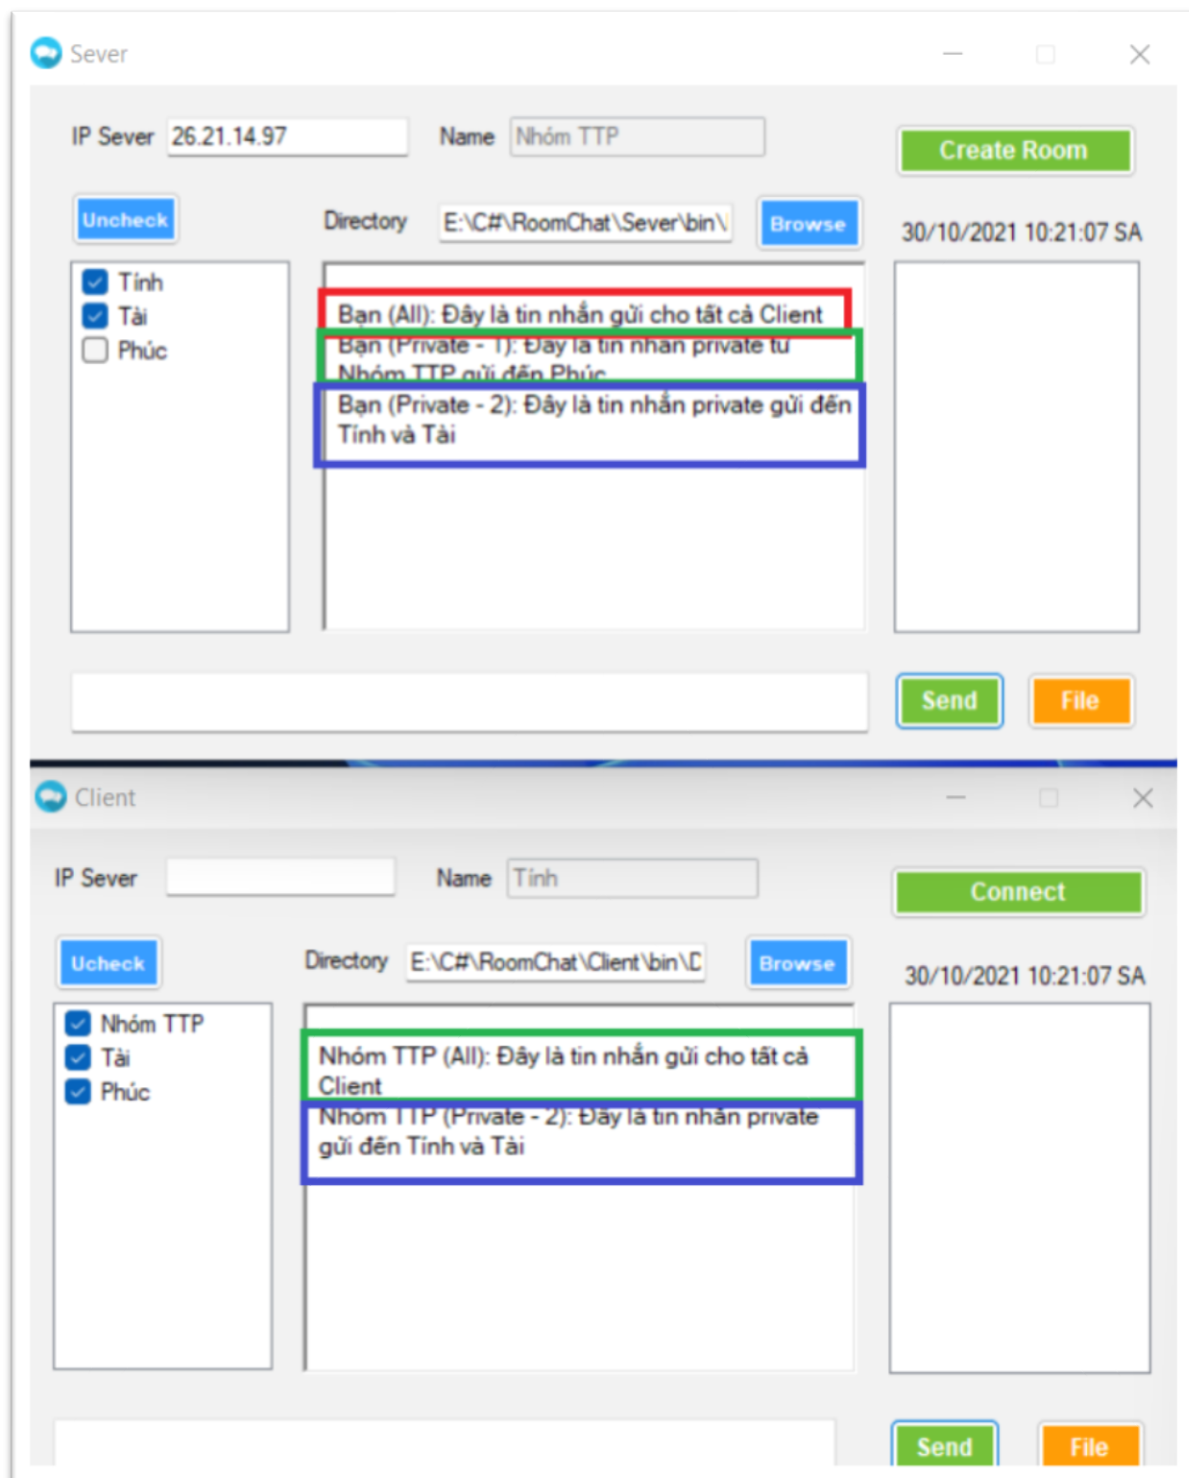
Sever

IP Sever 26.21.14.97

Name Nhóm TTP

Create Room

Uncheck

Directory E:\C#\RoomChat\Sever\bin\

Browse

30/10/2021 10:21:07 SA

Tính
Tài
Phúc

Bạn (All): Đây là tin nhắn gửi cho tất cả Client
Bạn (Private - 1): Đây là tin nhắn private từ Nhóm TTP gửi đến Phúc
Bạn (Private - 2): Đây là tin nhắn private gửi đến Tính và Tài

Send

File

Client

IP Sever

Name Tính

Connect

Ucheck

Directory E:\C#\RoomChat\Client\bin\D

Browse

30/10/2021 10:21:07 SA

Nhóm TTP
Tài
Phúc

Nhóm TTP (All): Đây là tin nhắn gửi cho tất cả Client
Nhóm TTP (Private - 2): Đây là tin nhắn private gửi đến Tính và Tài

Send

File